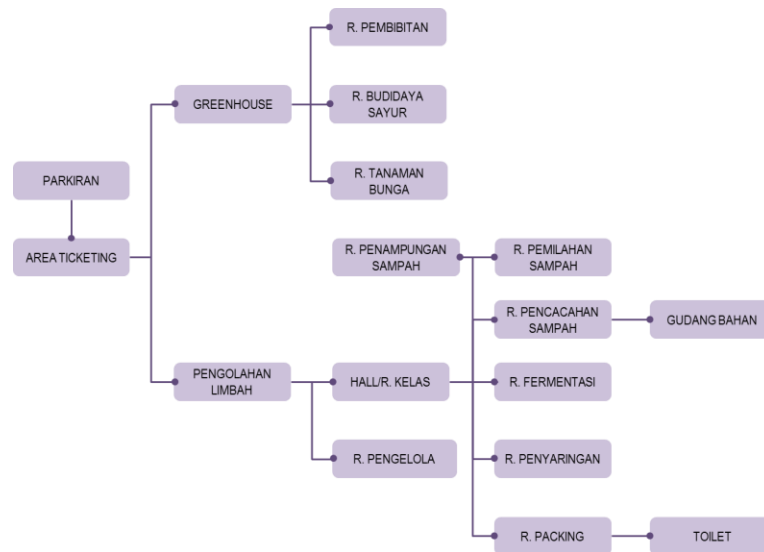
PARKIRAN

AREA TICKETING

GREENHOUSE

R. PEMBIBITAN

R. BUDIDAYA SAYUR

R. TANAMAN BUNGA

PENGOLAHAN LIMBAH

R. PENAMPUNGAN SAMPAH

HALL/R. KELAS

R. PENGELOLA

R. PEMILAHAN SAMPAH

R. PENCACAHAN SAMPAH

GUDANG BAHAN

R. FERMENTASI

R. PENYARINGAN

R. PACKING

TOILET